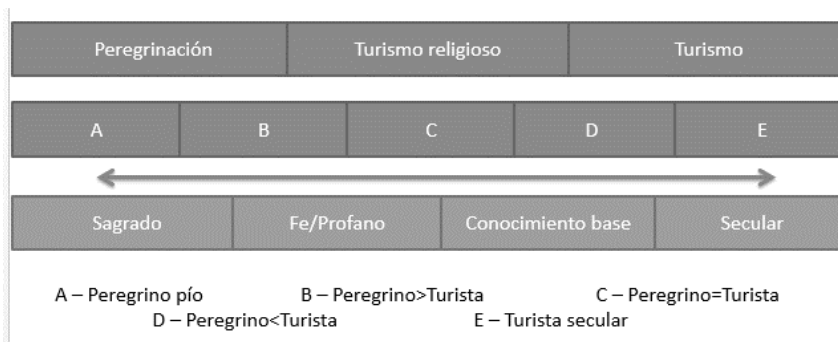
| Peregrinación | Turismo religioso | Turismo |
|---|---|---|

| A | B | C | D | E |
|---|---|---|---|---|

| Sagrado | Fe/Profano | Conocimiento base | Secular |
|---|---|---|---|

A – Peregrino pío B – Peregrino>Turista C – Peregrino=Turista
D – Peregrino<Turista E – Turista secular